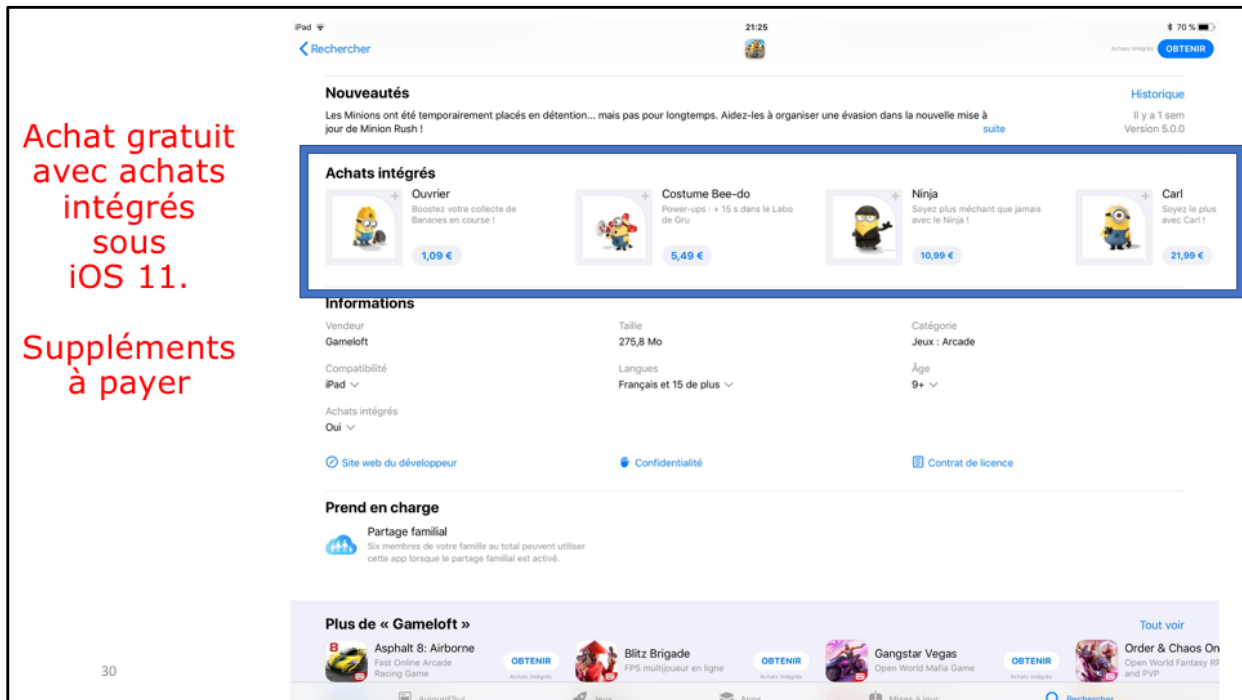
Achat gratuit avec achats intégrés sous iOS 11.

Suppléments à payer

iPad

21:25

70 %

Rechercher

Achats intégrés OBTENIR

Nouveautés

Historique

Les Minions ont été temporairement placés en détention... mais pas pour longtemps. Aidez-les à organiser une évasion dans la nouvelle mise à jour de Minion Rush !

suite

Il y a 1 sem

Version 5.0.0

Achats intégrés

Ouvrier
Boostez votre collecte de Bananes en course !
1,09 €

Costume Bee-do
Power-ups : + 15 s dans le Labo de Gru
5,49 €

Ninja
Soyez plus méchant que jamais avec le Ninja !
10,99 €

Carl
Soyez le plus avec Carl !
21,99 €

Informations

| Vendeur | Taille | Catégorie |
|---|---|---|
| Gameloft | 275,8 Mo | Jeux : Arcade |
| Compatibilité | Langues | Âge |
| iPad | Français et 15 de plus | 9+ |

Achats intégrés
Oui

Site web du développeur

Confidentialité

Contrat de licence

Prend en charge

Partage familial
Six membres de votre famille au total peuvent utiliser cette app lorsque le partage familial est activé.

Plus de « Gameloft »

Tout voir

Asphalt 8: Airborne
Fast Online Arcade Racing Game
OBTENIR
Achats intégrés

Blitz Brigade
FPS multijoueur en ligne
OBTENIR
Achats intégrés

Gangstar Vegas
Open World Mafia Game
OBTENIR
Achats intégrés

Order & Chaos On
Open World Fantasy R and PVP

Aujourd'hui

Jeux

Apps

Mises à jour

Rechercher

30